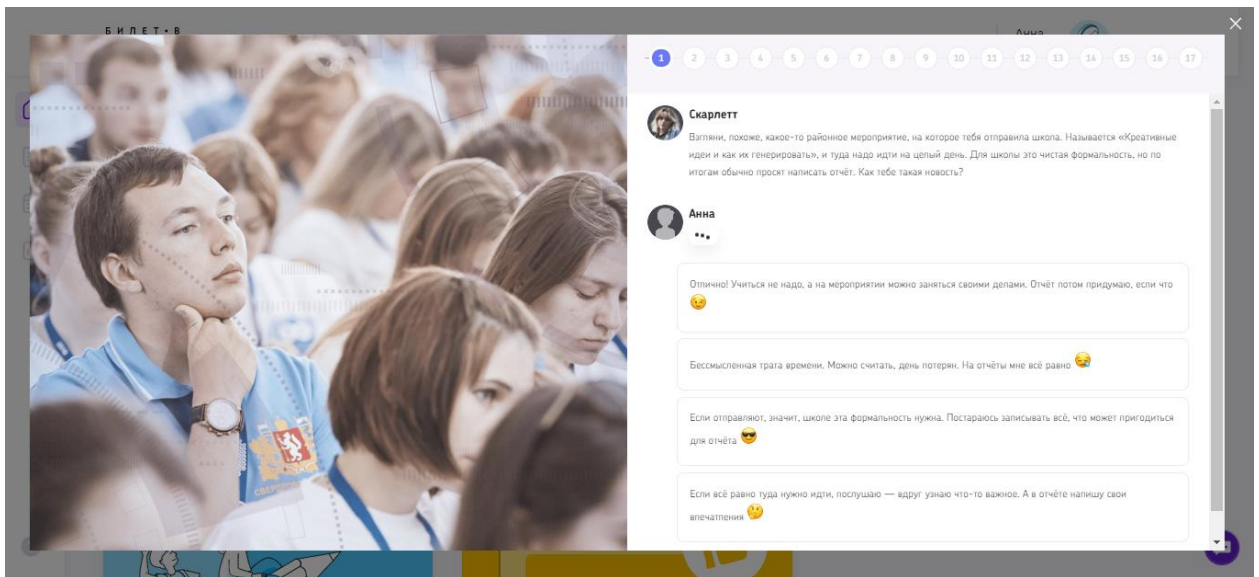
БИЛЕТ•В

Анна

1 2 3 4 5 6 7 8 9 10 11 12 13 14 15 16 17

Скарлетт
Взгляни, похоже, какое-то районное мероприятие, на которое тебя отправила школа. Называется «Креативные идеи и как их генерировать», и туда надо идти на целый день. Для школы это чистая формальность, но по итогам обычно просят написать отчёт. Как тебе такая новость?

Анна
•••

Отлично! Учиться не надо, а на мероприятии можно заняться своими делами. Отчёт потом придумаю, если что 😉

Бессмысленная трата времени. Можно считать, день потерян. На отчёты мне всё равно 😪

Если отправляют, значит, школе эта формальность нужна. Постараюсь записывать всё, что может пригодиться для отчёта 😎

Если всё равно туда нужно идти, послушаю — вдруг узнаю что-то важное. А в отчёте напишу свои впечатления 🤔